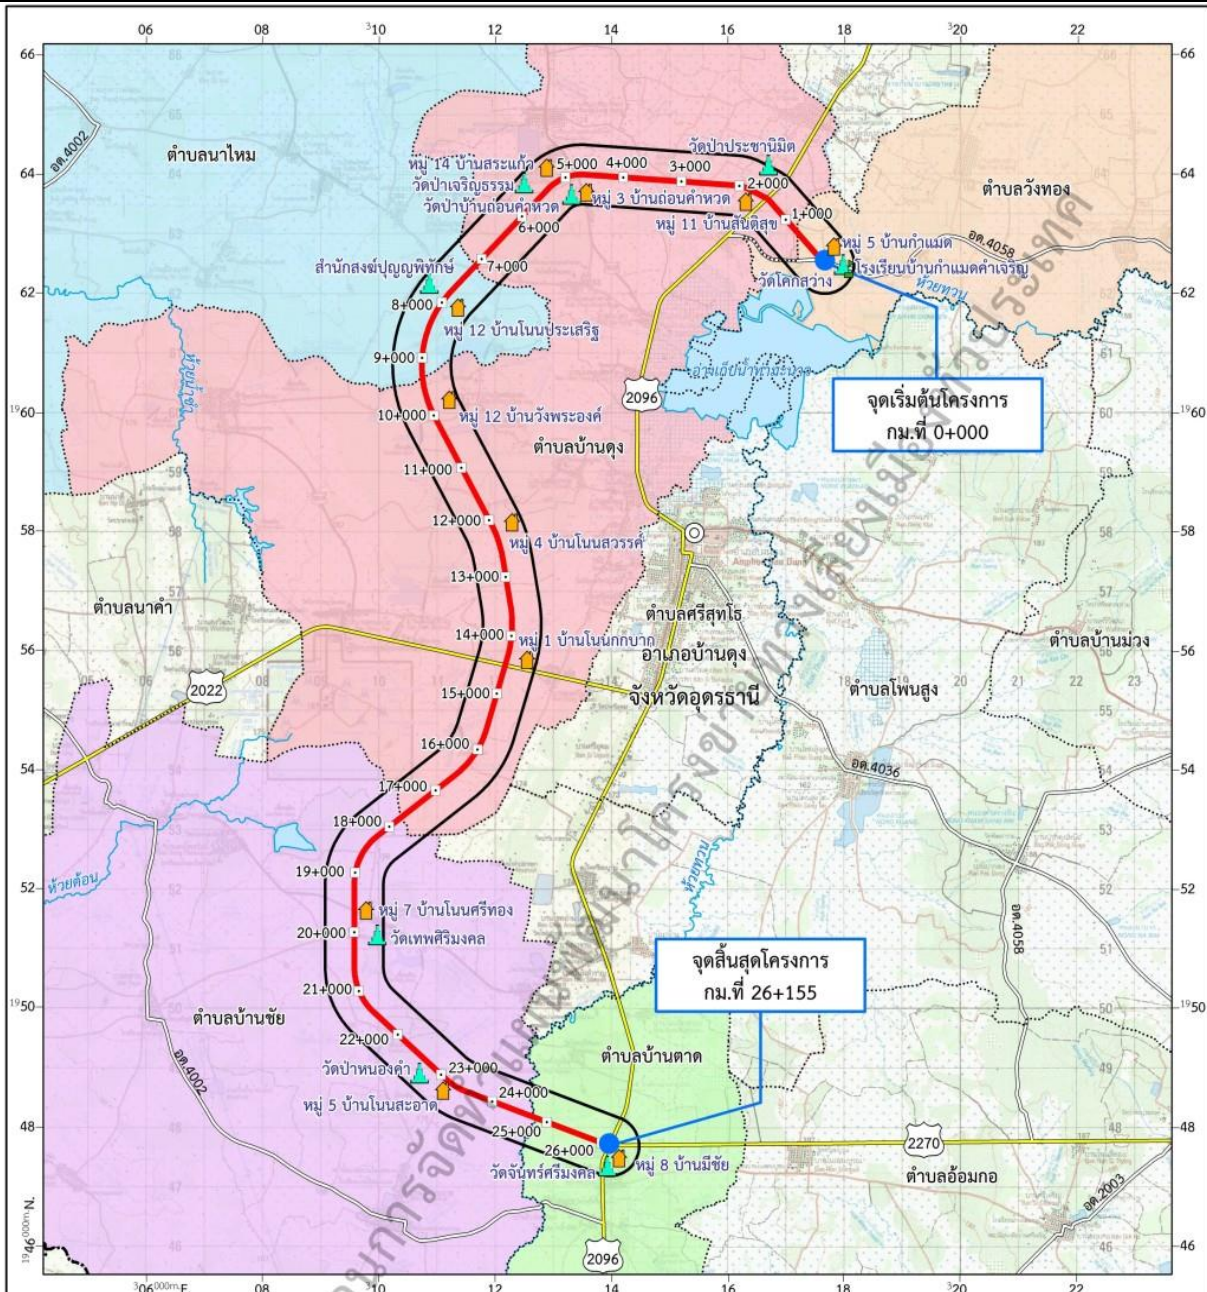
06 08 ³10 12 14 16 18 ³20 22

66 64 62 ¹⁹60 58 56 54 52 ¹⁹50 48 ¹⁹46⁰⁰⁰ᵐN.

ตำบลนาไหม
อต.4002
หมู่ 14 บ้านสระแก้ว
วัดป่าเจริญธรรม
วัดป่าบ้านถ่อนคำหวด
หมู่ 3 บ้านถ่อนคำหวด
วัดป่าประชานิมิต
หมู่ 11 บ้านสันติสุข
หมู่ 5 บ้านกำแมด
โรงเรียนบ้านกำแมดคำเจริญ
วัดโคกสว่าง
ตำบลวังทอง
อต.4058
ห้วยหวน
สำนักสงฆ์ปุญญพิทักษ์
หมู่ 12 บ้านโนนประเสริฐ
อ่างเก็บน้ำห้วยหวน
2096
จุดเริ่มต้นโครงการ
กม.ที่ 0+000
หมู่ 12 บ้านวังพระองค์
ตำบลบ้านดุง
หมู่ 4 บ้านโนนสวรรค์
ตำบลนาคำ
หมู่ 1 บ้านโนนกกบาก
ตำบลศรีสุทโธ
อาเภอบ้านดุง
จังหวัดอุดรธานี
ตำบลบ้านม่วง
ตำบลโพนสูง
2022
อต.4036
ห้วยต้อน
ห้วยหวน
หมู่ 7 บ้านโนนศรีทอง
วัดเทพศิริมงคล
อต.4058
จุดสิ้นสุดโครงการ
กม.ที่ 26+155
ตำบลบ้านชัย
อต.4002
วัดป่าหนองคำ
หมู่ 5 บ้านโนนสะอาด
ตำบลบ้านตาด
วัดจันทร์ศรีมงคล
หมู่ 8 บ้านมีชัย
2270
ตำบลอ้อมกอ
อต.2003
2096

1+000 2+000 3+000 4+000 5+000 6+000 7+000 8+000 9+000 10+000 11+000 12+000 13+000 14+000 15+000 16+000 17+000 18+000 19+000 20+000 21+000 22+000 23+000 24+000 25+000 26+000

³06⁰⁰⁰ᵐE

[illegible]